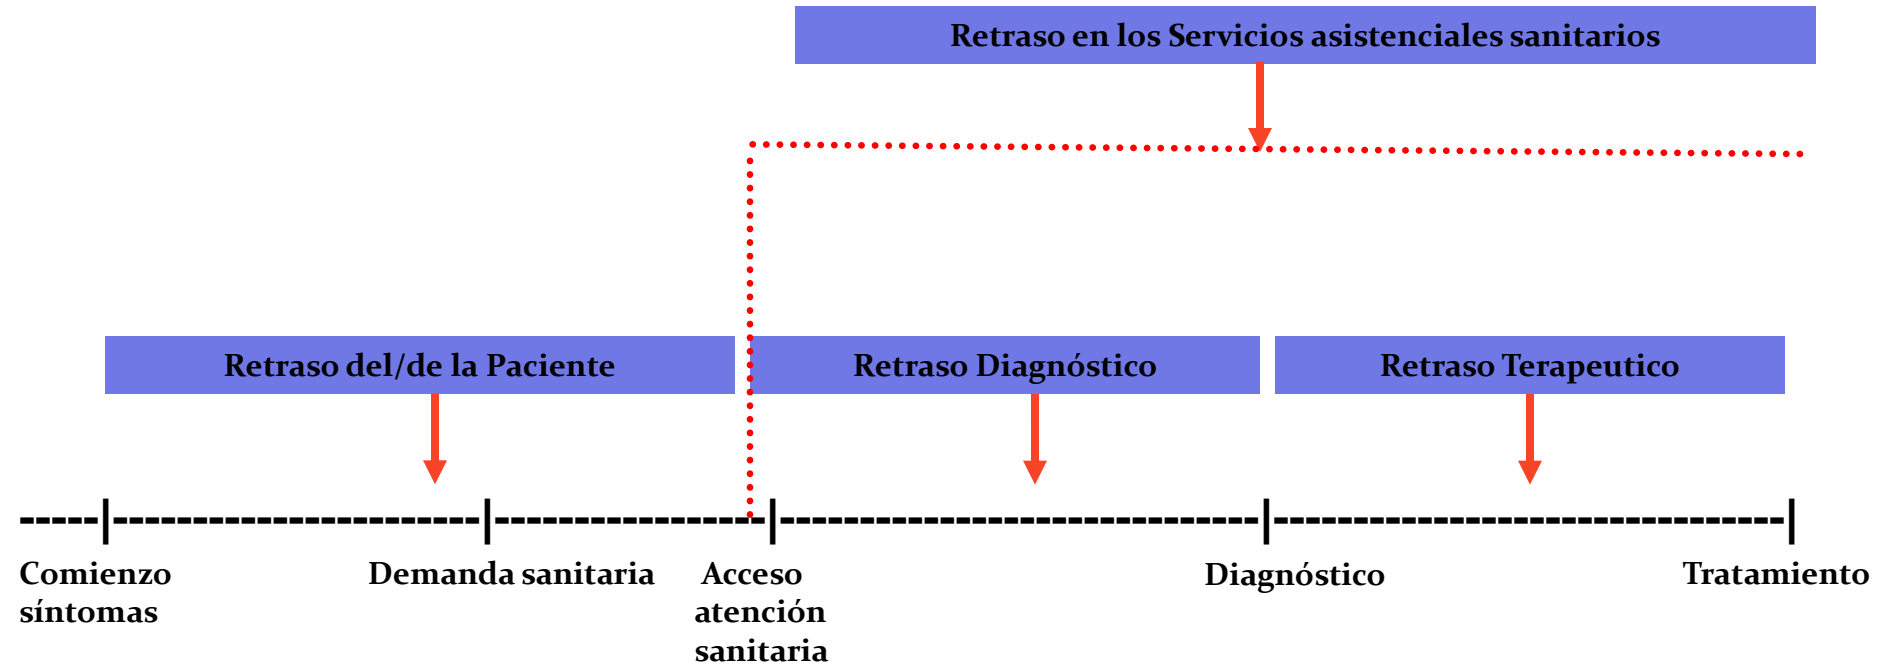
Retraso en los Servicios asistenciales sanitarios

Retraso del/de la Paciente

Retraso Diagnóstico

Retraso Terapeutico

Comienzo síntomas

Demanda sanitaria

Acceso atención sanitaria

Diagnóstico

Tratamiento